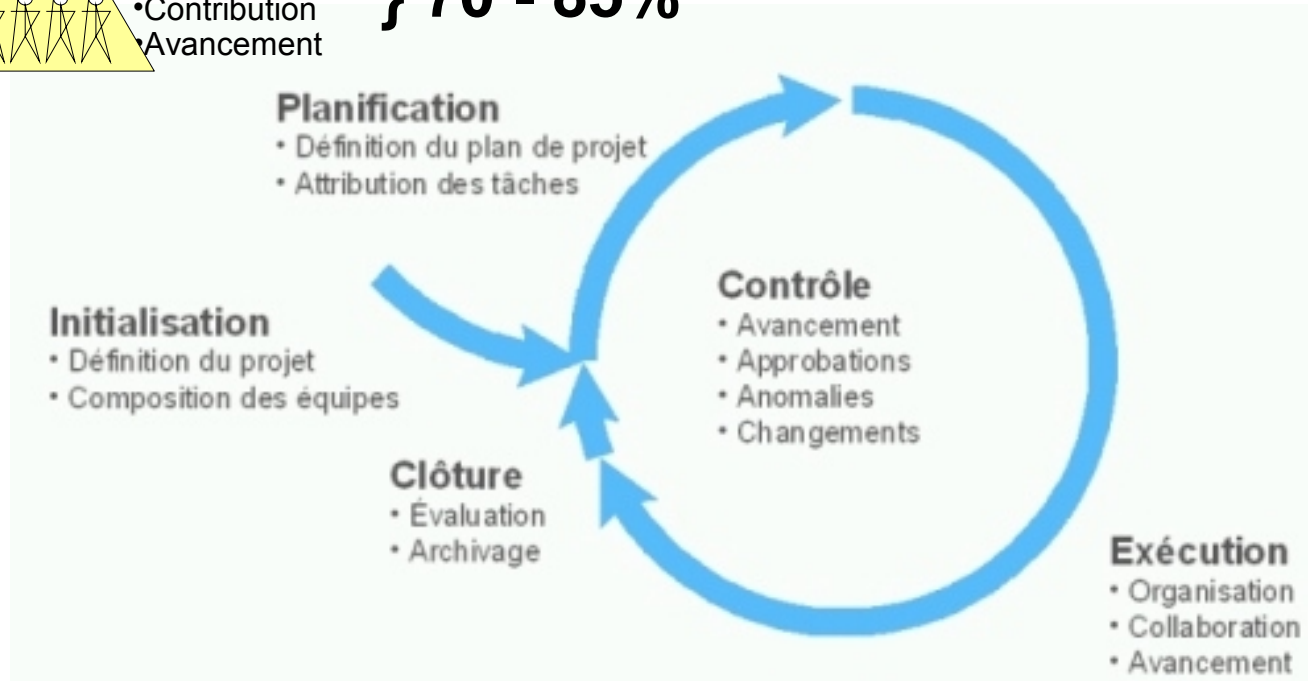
•Contribution
•Avancement

} 70 - 85%

Planification
• Définition du plan de projet
• Attribution des tâches

Initialisation
• Définition du projet
• Composition des équipes

Contrôle
• Avancement
• Approbations
• Anomalies
• Changements

Clôture
• Évaluation
• Archivage

Exécution
• Organisation
• Collaboration
• Avancement